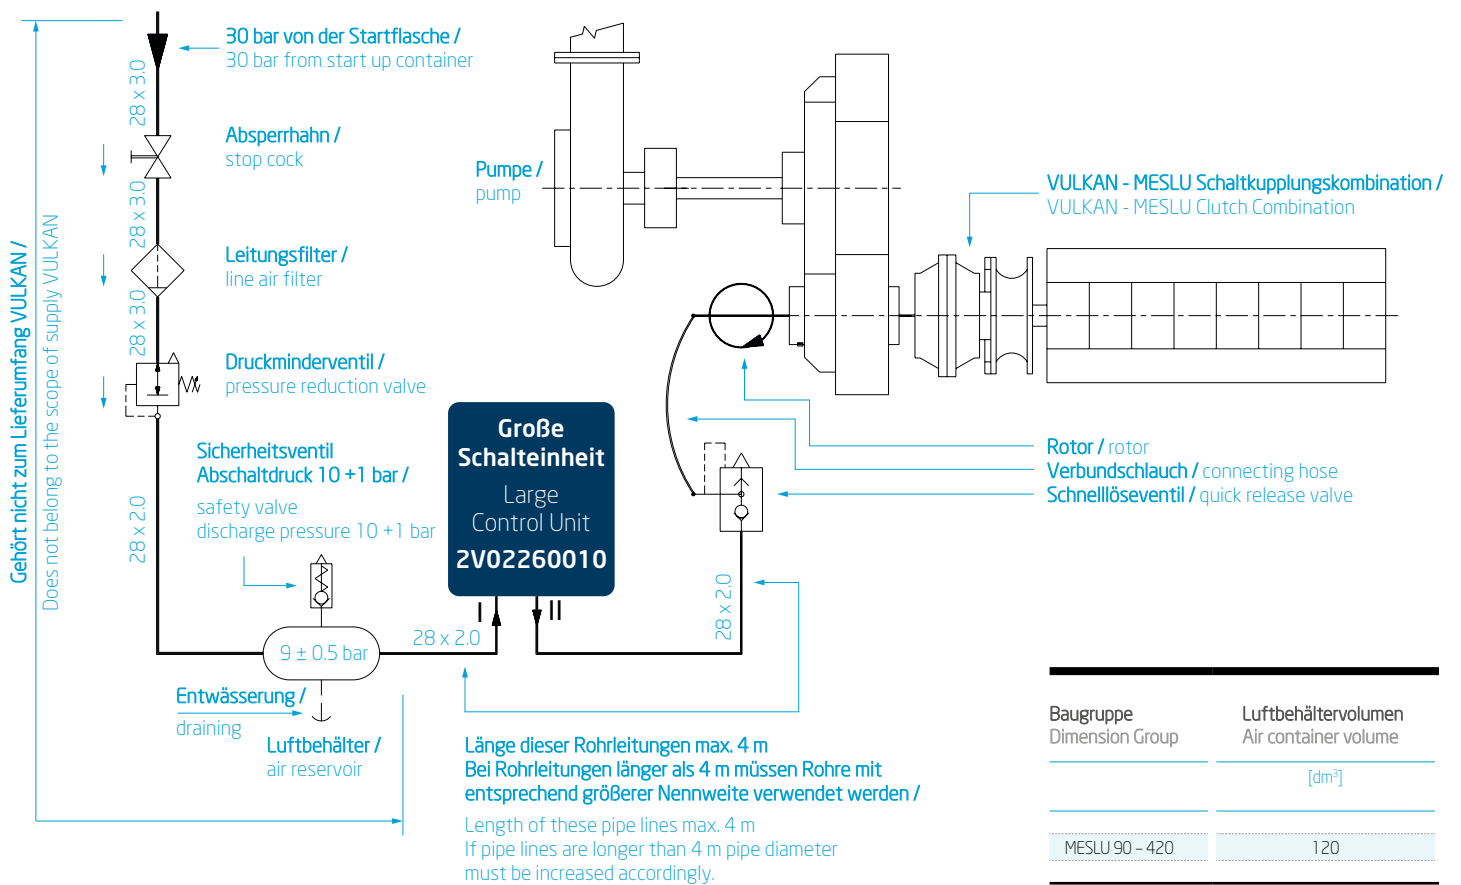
Gehört nicht zum Lieferumfang VULKAN /
Does not belong to the scope of supply VULKAN

28 x 3.0
28 x 3.0
28 x 3.0
28 x 2.0

30 bar von der Startflasche /
30 bar from start up container

Absperrhahn /
stop cock

Leitungsfilter /
line air filter

Druckminderventil /
pressure reduction valve

Sicherheitsventil
Abschaltdruck 10 +1 bar /
safety valve
discharge pressure 10 +1 bar

9 ± 0.5 bar

Entwässerung /
draining

Luftbehälter /
air reservoir

Pumpe /
pump

VULKAN - MESLU Schaltkupplungskombination /
VULKAN - MESLU Clutch Combination

Große Schalteinheit
Large Control Unit
2V02260010

I
II

28 x 2.0
28 x 2.0

Rotor / rotor
Verbundschlauch / connecting hose
Schnelllöseventil / quick release valve

Länge dieser Rohrleitungen max. 4 m
Bei Rohrleitungen länger als 4 m müssen Rohre mit entsprechend größerer Nennweite verwendet werden /
Length of these pipe lines max. 4 m
If pipe lines are longer than 4 m pipe diameter must be increased accordingly.

| Baugruppe<br>Dimension Group | Luftbehältervolumen<br>Air container volume |
|---|---|
| | [dm³] |
| MESLU 90 – 420 | 120 |